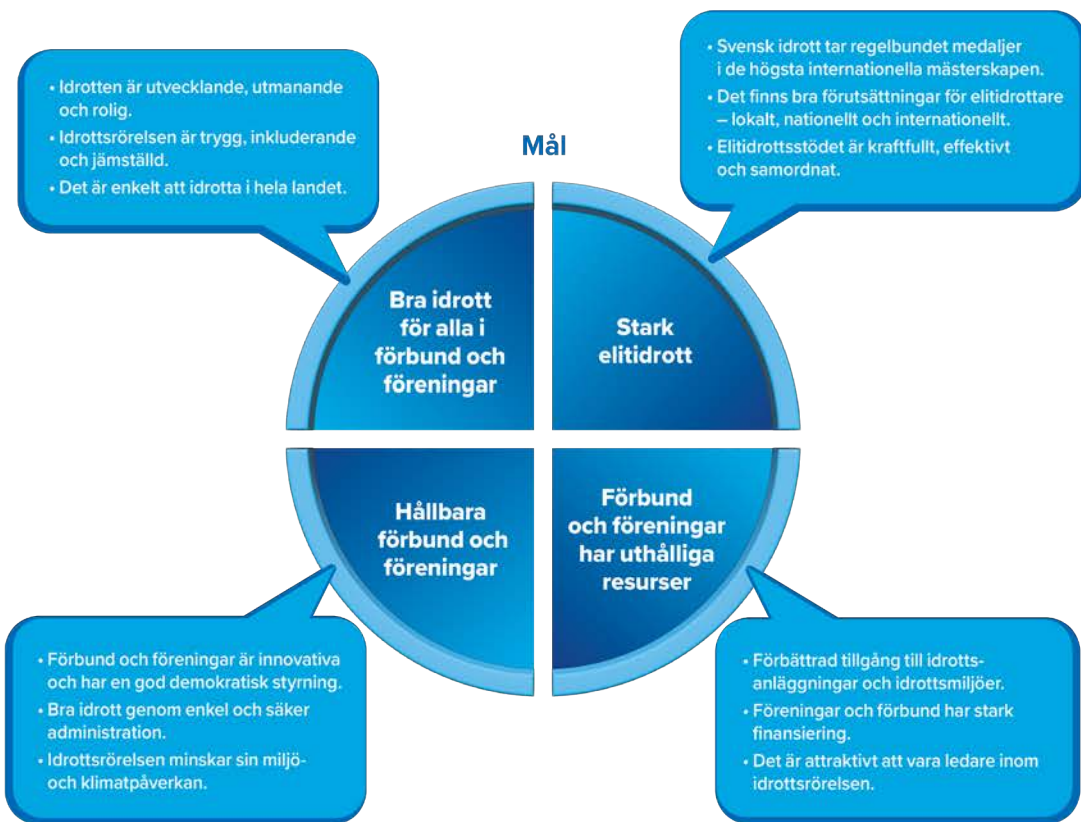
• Idrotten är utvecklande, utmanande och rolig.
• Idrottsrörelsen är trygg, inkluderande och jämställd.
• Det är enkelt att idrotta i hela landet.

Mål

• Svensk idrott tar regelbundet medaljer i de högsta internationella mästerskapen.
• Det finns bra förutsättningar för elitidrottare – lokalt, nationellt och internationellt.
• Elitidrottsstödet är kraftfullt, effektivt och samordnat.

Bra idrott för alla i förbund och föreningar

Stark elitidrott

Hållbara förbund och föreningar

Förbund och föreningar har uthålliga resurser

• Förbund och föreningar är innovativa och har en god demokratisk styrning.
• Bra idrott genom enkel och säker administration.
• Idrottsrörelsen minskar sin miljö- och klimatpåverkan.

• Förbättrad tillgång till idrottsanläggningar och idrottsmiljöer.
• Föreningar och förbund har stark finansiering.
• Det är attraktivt att vara ledare inom idrottsrörelsen.